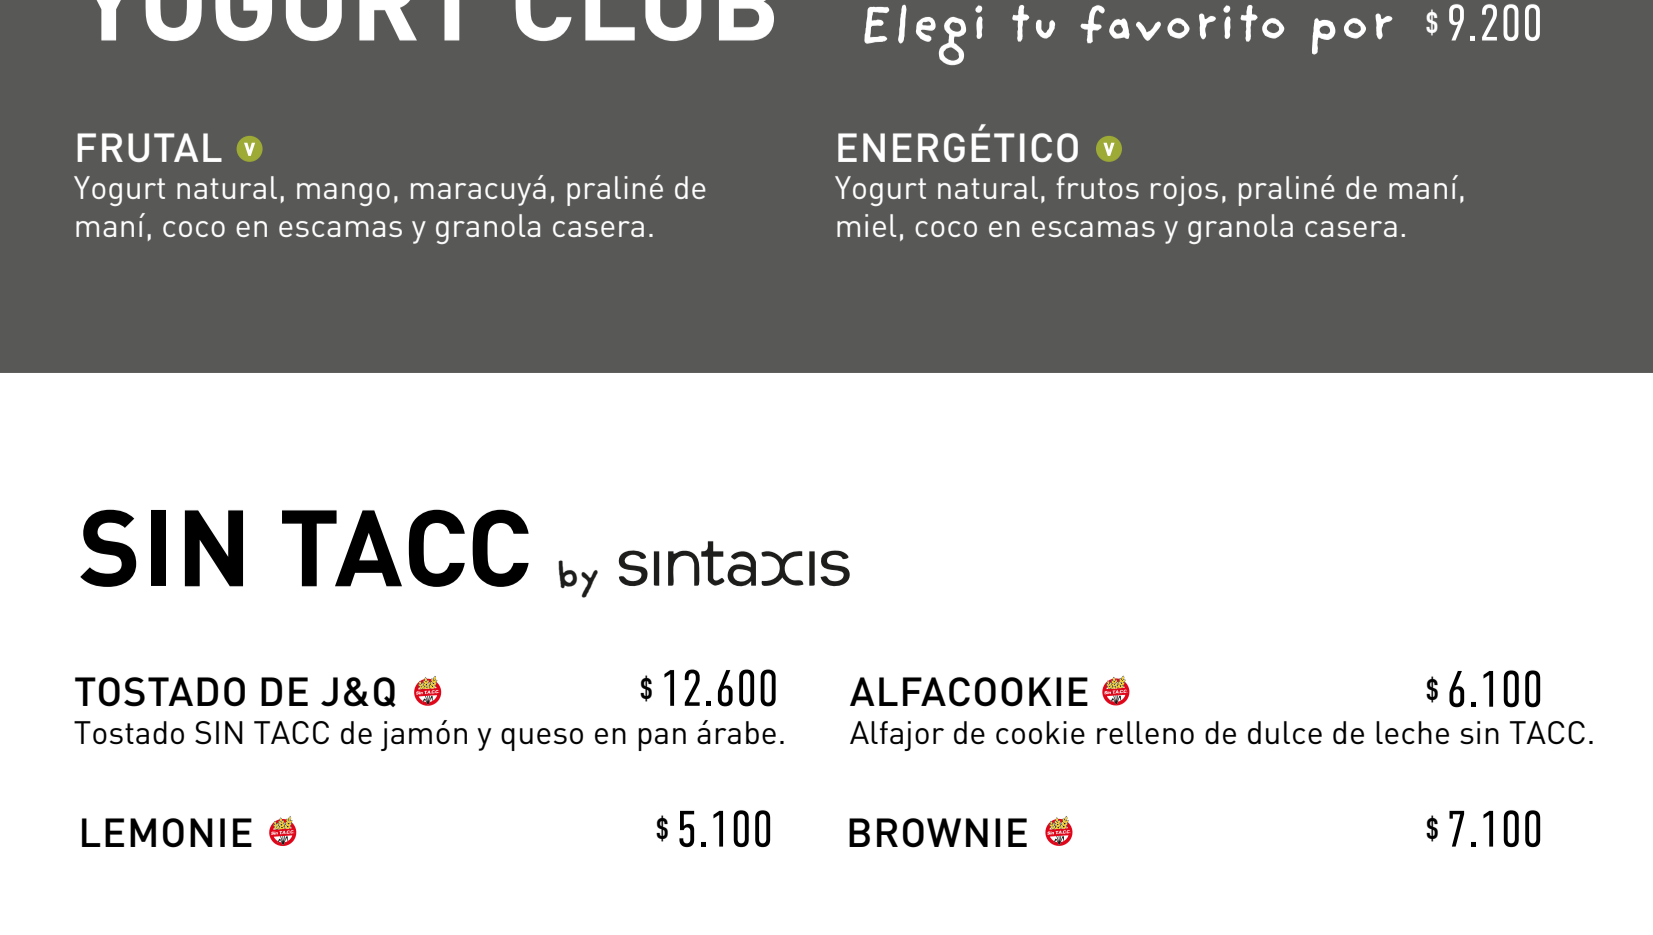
YOGURT CLUB

Elegi tu favorito por $9.200

FRUTAL V
Yogurt natural, mango, maracuyá, praliné de maní, coco en escamas y granola casera.

ENERGÉTICO V
Yogurt natural, frutos rojos, praliné de maní, miel, coco en escamas y granola casera.

SIN TACC by sintaxis

TOSTADO DE J&Q $12.600
Tostado SIN TACC de jamón y queso en pan árabe.

ALFACOOKIE $6.100
Alfajor de cookie relleno de dulce de leche sin TACC.

LEMONIE $5.100

BROWNIE $7.100